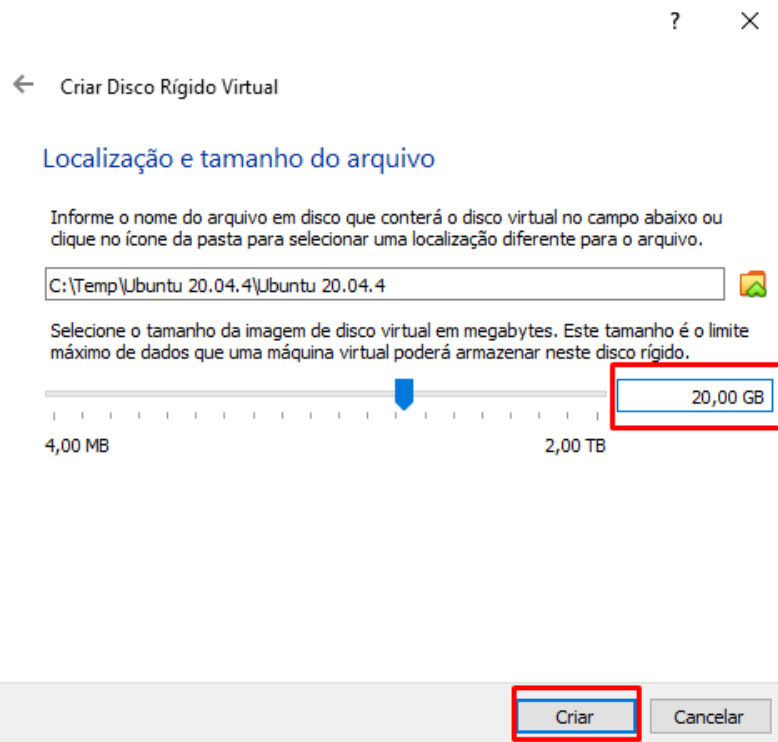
?
×

←
Criar Disco Rígido Virtual

Localização e tamanho do arquivo

Informe o nome do arquivo em disco que conterá o disco virtual no campo abaixo ou clique no ícone da pasta para selecionar uma localização diferente para o arquivo.

C:\Temp\Ubuntu 20.04.4\Ubuntu 20.04.4

Selecione o tamanho da imagem de disco virtual em megabytes. Este tamanho é o limite máximo de dados que uma máquina virtual poderá armazenar neste disco rígido.

20,00 GB

4,00 MB
2,00 TB

Criar
Cancelar